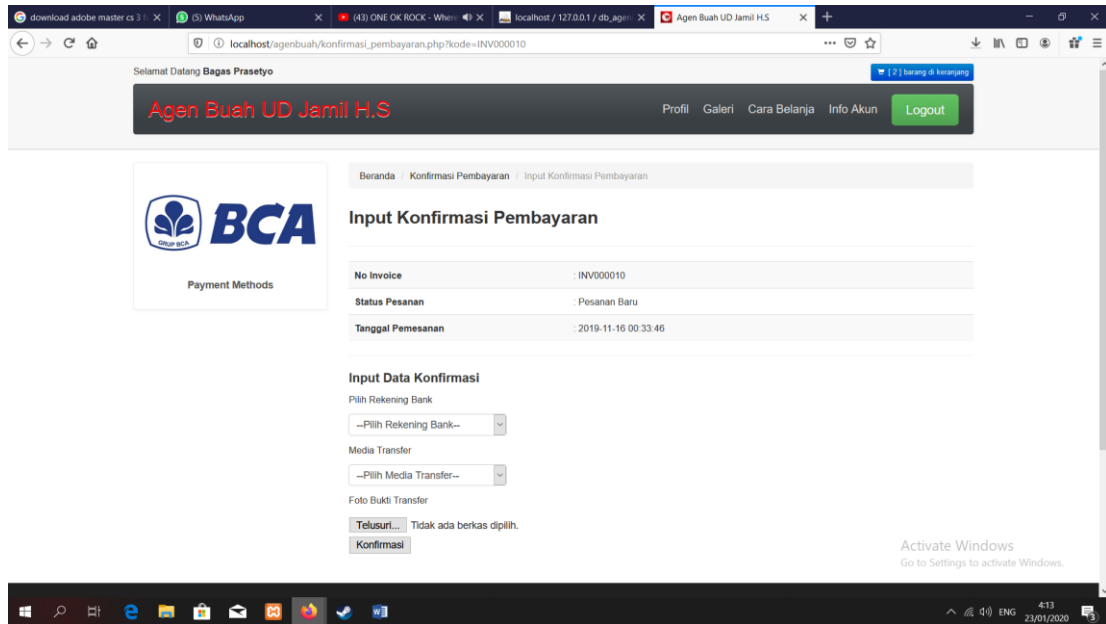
download adobe master cs 3 f ×
(5) WhatsApp ×
(43) ONE OK ROCK - Where ×
localhost / 127.0.0.1 / db_agen ×
Agen Buah UD Jamil H.S ×
+

localhost/agenbuah/konfirmasi_pembayaran.php?kode=INV000010

Selamat Datang **Bagas Prasetyo**

[ 2 ] barang di keranjang

Agen Buah UD Jamil H.S

Profil Galeri Cara Belanja Info Akun Logout

GRUP BCA BCA

Payment Methods

Beranda / Konfirmasi Pembayaran / Input Konfirmasi Pembayaran

# Input Konfirmasi Pembayaran

| | |
|---|---|
| **No Invoice** | : INV000010 |
| **Status Pesanan** | : Pesanan Baru |
| **Tanggal Pemesanan** | : 2019-11-16 00:33:46 |

**Input Data Konfirmasi**

Pilih Rekening Bank

--Pilih Rekening Bank--

Media Transfer

--Pilih Media Transfer--

Foto Bukti Transfer

Telusuri... Tidak ada berkas dipilih.

Konfirmasi

Activate Windows
Go to Settings to activate Windows.

ENG 4:13 23/01/2020 3